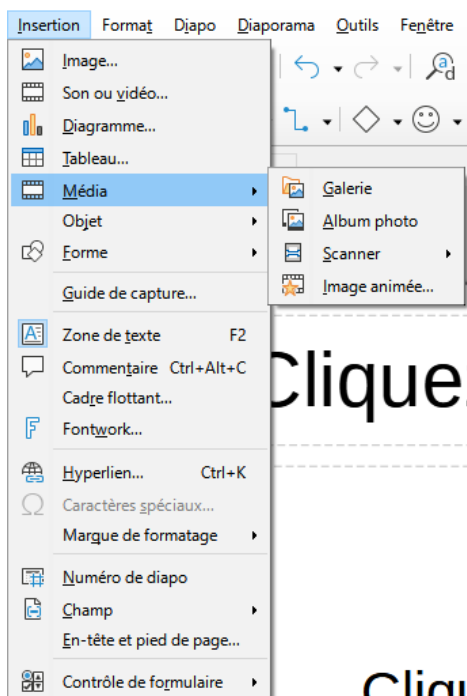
Insertion Format Diapo Diaporama Outils Fenêtre

Image...
Son ou vidéo...
Diagramme...
Tableau...
Média
Objet
Forme
Guide de capture...
Zone de texte F2
Commentaire Ctrl+Alt+C
Cadre flottant...
Fontwork...
Hyperlien... Ctrl+K
Caractères spéciaux...
Marque de formatage
Numéro de diapo
Champ
En-tête et pied de page...
Contrôle de formulaire

Galerie
Album photo
Scanner
Image animée...

Clique

Cliqu